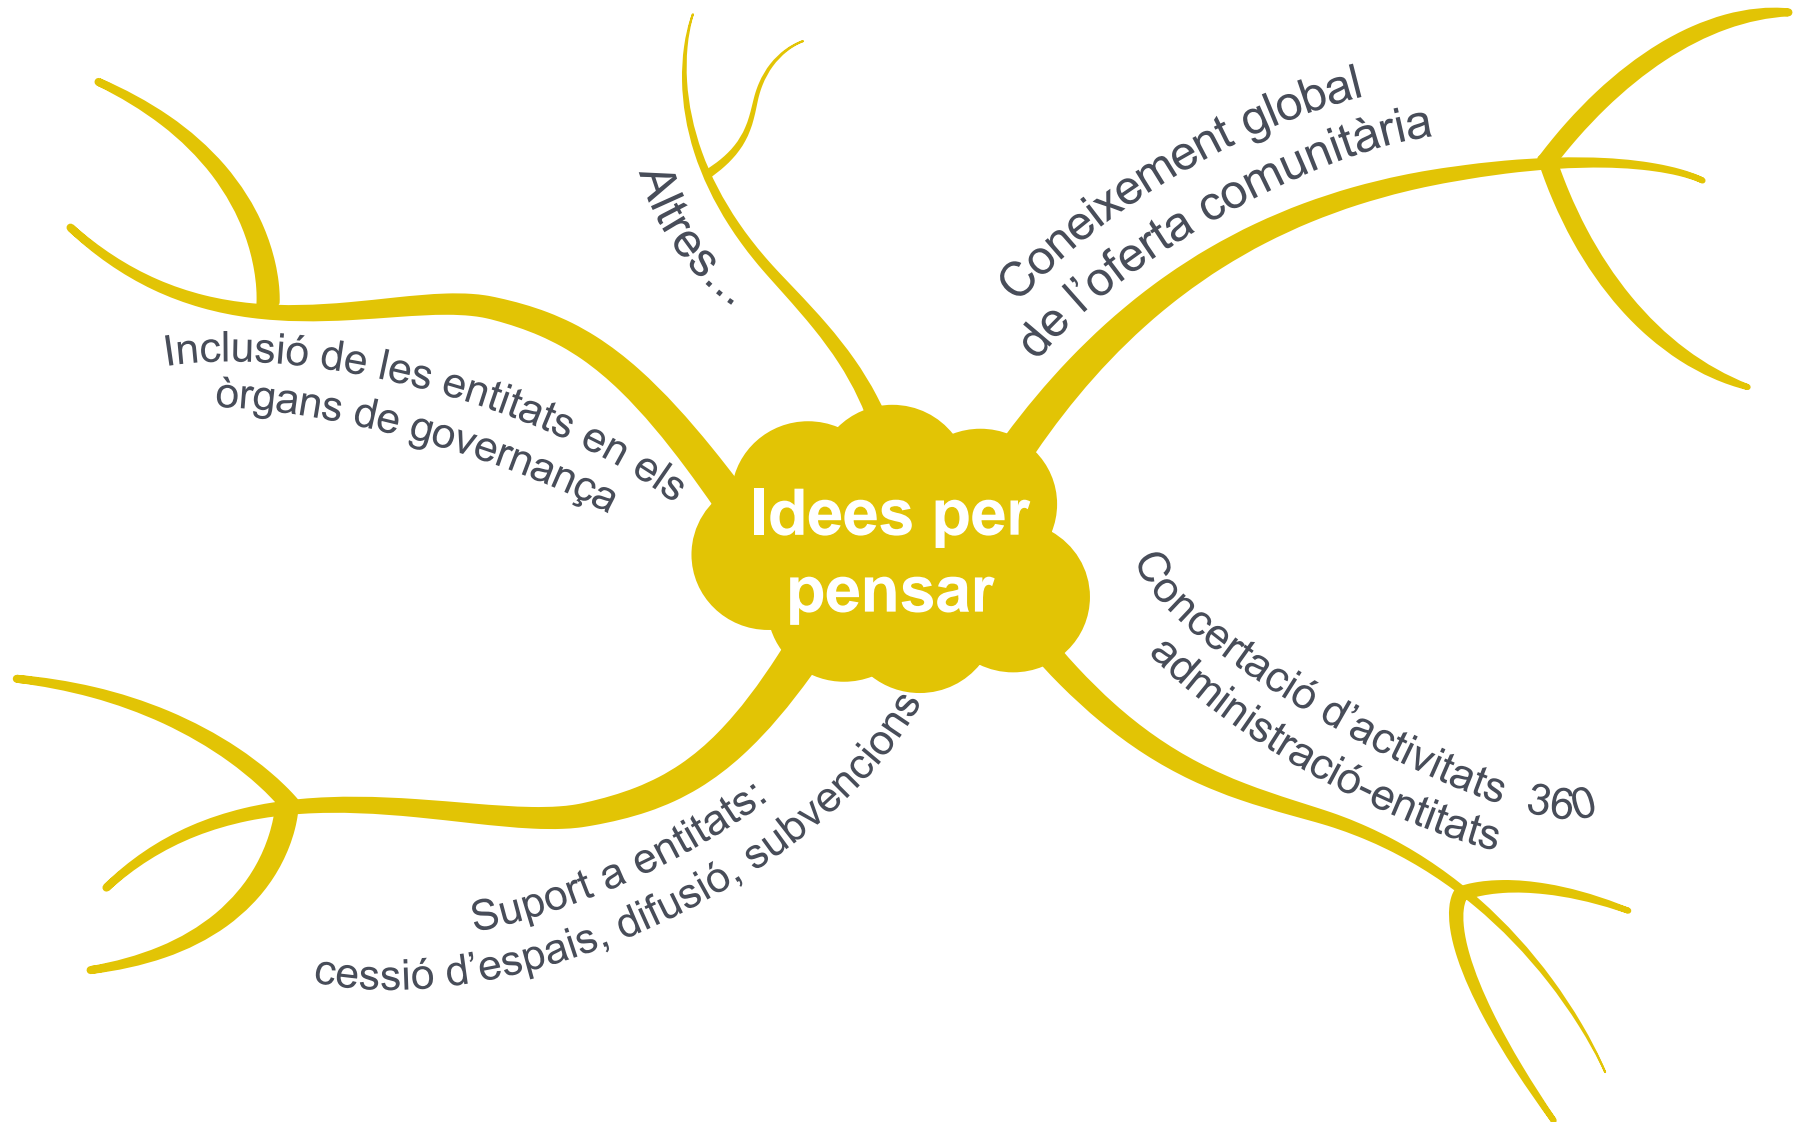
Idees per pensar

Altres…

Coneixement global de l'oferta comunitària

Inclusió de les entitats en els òrgans de governança

Concertació d'activitats 360 administració-entitats

Suport a entitats: cessió d'espais, difusió, subvencions